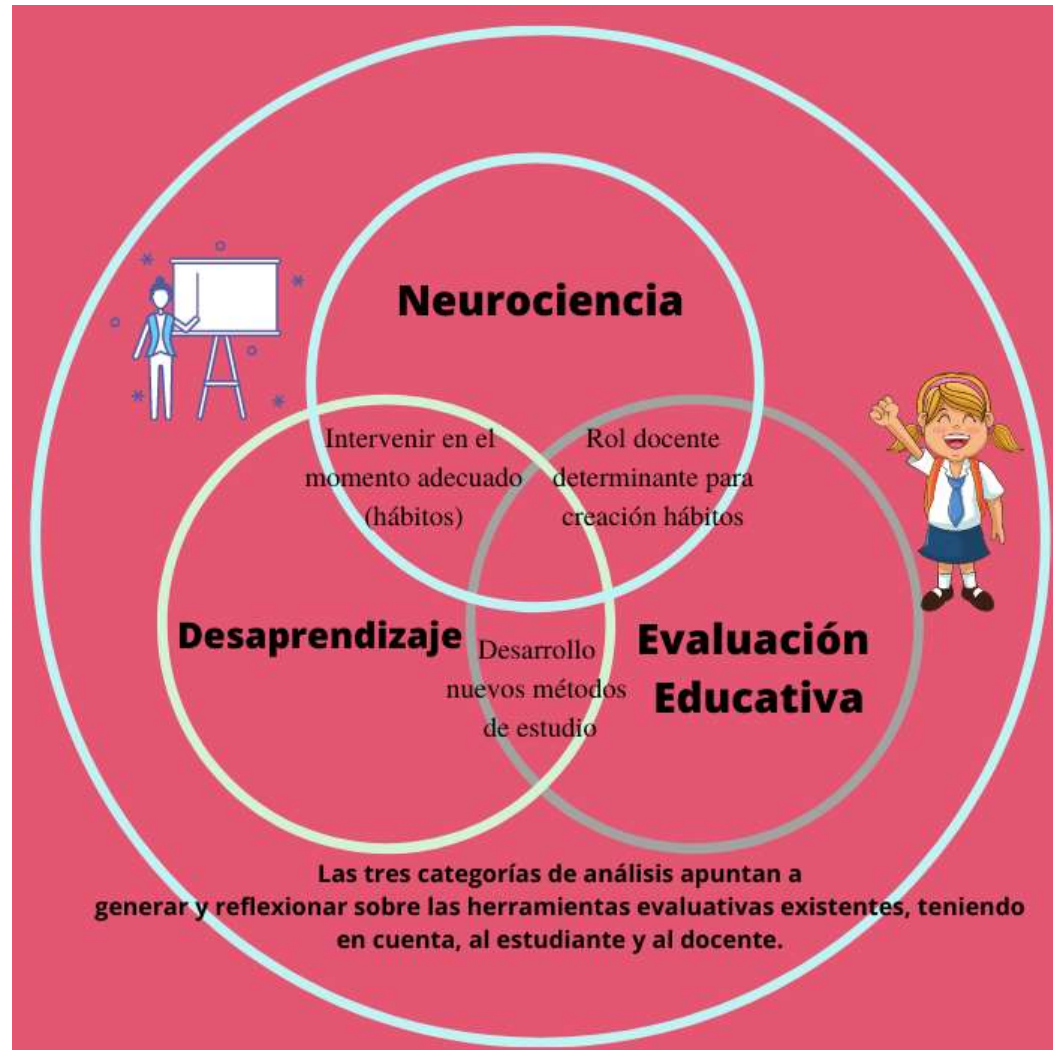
Neurociencia

Intervenir en el momento adecuado (hábitos)

Rol docente determinante para creación hábitos

Desaprendizaje

Desarrollo nuevos métodos de estudio

Evaluación Educativa

Las tres categorías de análisis apuntan a generar y reflexionar sobre las herramientas evaluativas existentes, teniendo en cuenta, al estudiante y al docente.